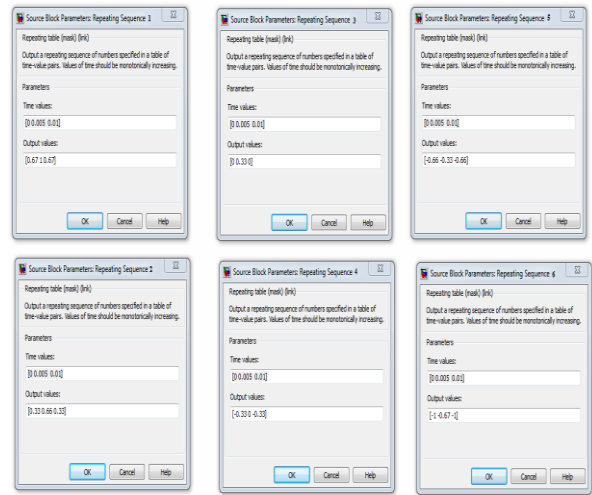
Source Block Parameters: Repeating Sequence 1
Repeating table (mask) (link)
Output a repeating sequence of numbers specified in a table of time-value pairs. Values of time should be monotonically increasing.
Parameters
Time values:
[0 0.005 0.01]
Output values:
[0.67 1 0.67]
OK Cancel Help

Source Block Parameters: Repeating Sequence 3
Repeating table (mask) (link)
Output a repeating sequence of numbers specified in a table of time-value pairs. Values of time should be monotonically increasing.
Parameters
Time values:
[0 0.005 0.01]
Output values:
[0 0.33 0]
OK Cancel Help

Source Block Parameters: Repeating Sequence 5
Repeating table (mask) (link)
Output a repeating sequence of numbers specified in a table of time-value pairs. Values of time should be monotonically increasing.
Parameters
Time values:
[0 0.005 0.01]
Output values:
[-0.66 -0.33 -0.66]
OK Cancel Help

Source Block Parameters: Repeating Sequence 2
Repeating table (mask) (link)
Output a repeating sequence of numbers specified in a table of time-value pairs. Values of time should be monotonically increasing.
Parameters
Time values:
[0 0.005 0.01]
Output values:
[0.33 0.66 0.33]
OK Cancel Help

Source Block Parameters: Repeating Sequence 4
Repeating table (mask) (link)
Output a repeating sequence of numbers specified in a table of time-value pairs. Values of time should be monotonically increasing.
Parameters
Time values:
[0 0.005 0.01]
Output values:
[-0.33 0 -0.33]
OK Cancel Help

Source Block Parameters: Repeating Sequence 6
Repeating table (mask) (link)
Output a repeating sequence of numbers specified in a table of time-value pairs. Values of time should be monotonically increasing.
Parameters
Time values:
[0 0.005 0.01]
Output values:
[-1 -0.67 -1]
OK Cancel Help